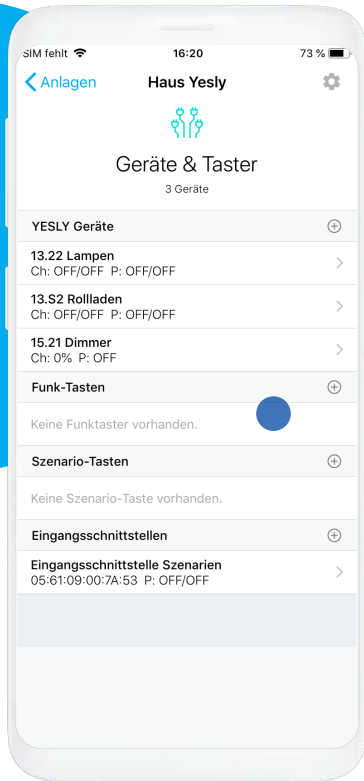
SIM fehlt 16:20 73 %

Anlagen Haus Yesly

Geräte & Taster
3 Geräte

YESLY Geräte

13.22 Lampen
Ch: OFF/OFF P: OFF/OFF

13.S2 Rollladen
Ch: OFF/OFF P: OFF/OFF

15.21 Dimmer
Ch: 0% P: OFF

Funk-Tasten

Keine Funktaster vorhanden.

Szenario-Tasten

Keine Szenario-Taste vorhanden.

Eingangsschnittstellen

Eingangsschnittstelle Szenarien
05:61:09:00:7A:53 P: OFF/OFF